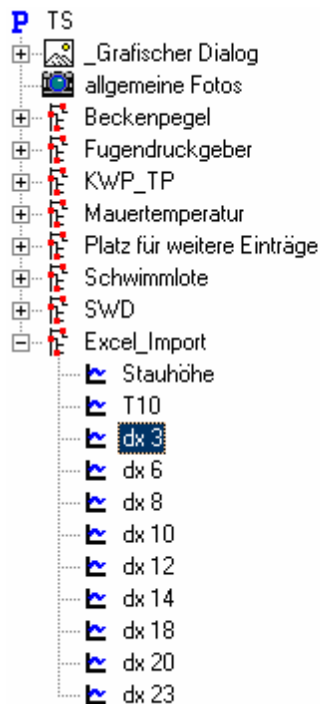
TS
_Grafischer Dialog
allgemeine Fotos
Beckenpegel
Fugendruckgeber
KWP_TP
Mauertemperatur
Platz für weitere Einträge
Schwimmlote
SWD
Excel_Import
Stauhöhe
T10
dx 3
dx 6
dx 8
dx 10
dx 12
dx 14
dx 18
dx 20
dx 23